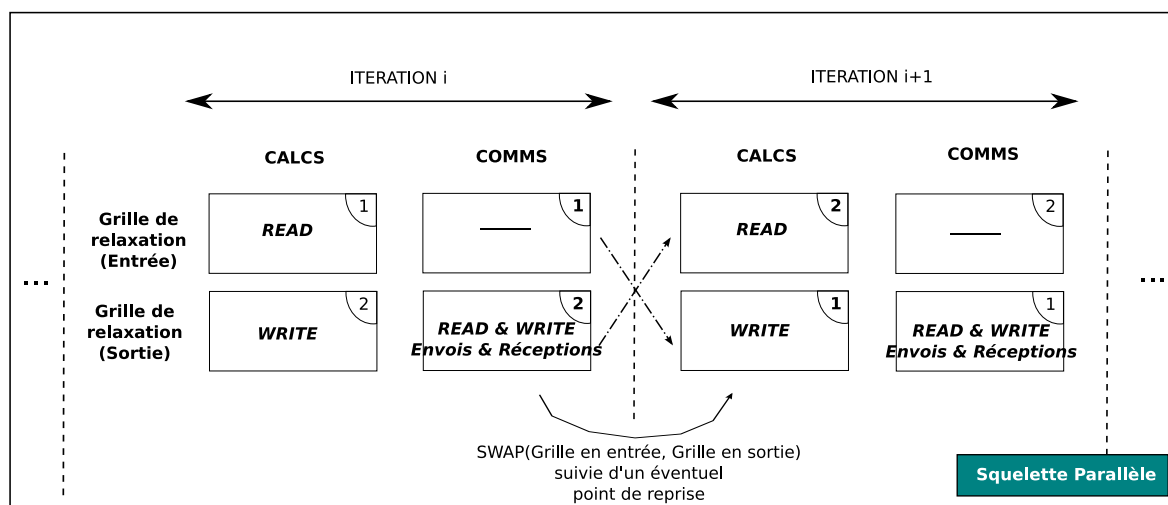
ITERATION i

ITERATION i+1

CALCS

COMMS

CALCS

COMMS

Grille de relaxation (Entrée)

Grille de relaxation (Sortie)

READ
1

1

READ
2

2

WRITE
2

READ & WRITE Envois & Réceptions
2

WRITE
1

READ & WRITE Envois & Réceptions
1

...

...

SWAP(Grille en entrée, Grille en sortie) suivie d'un éventuel point de reprise

Squelette Parallèle